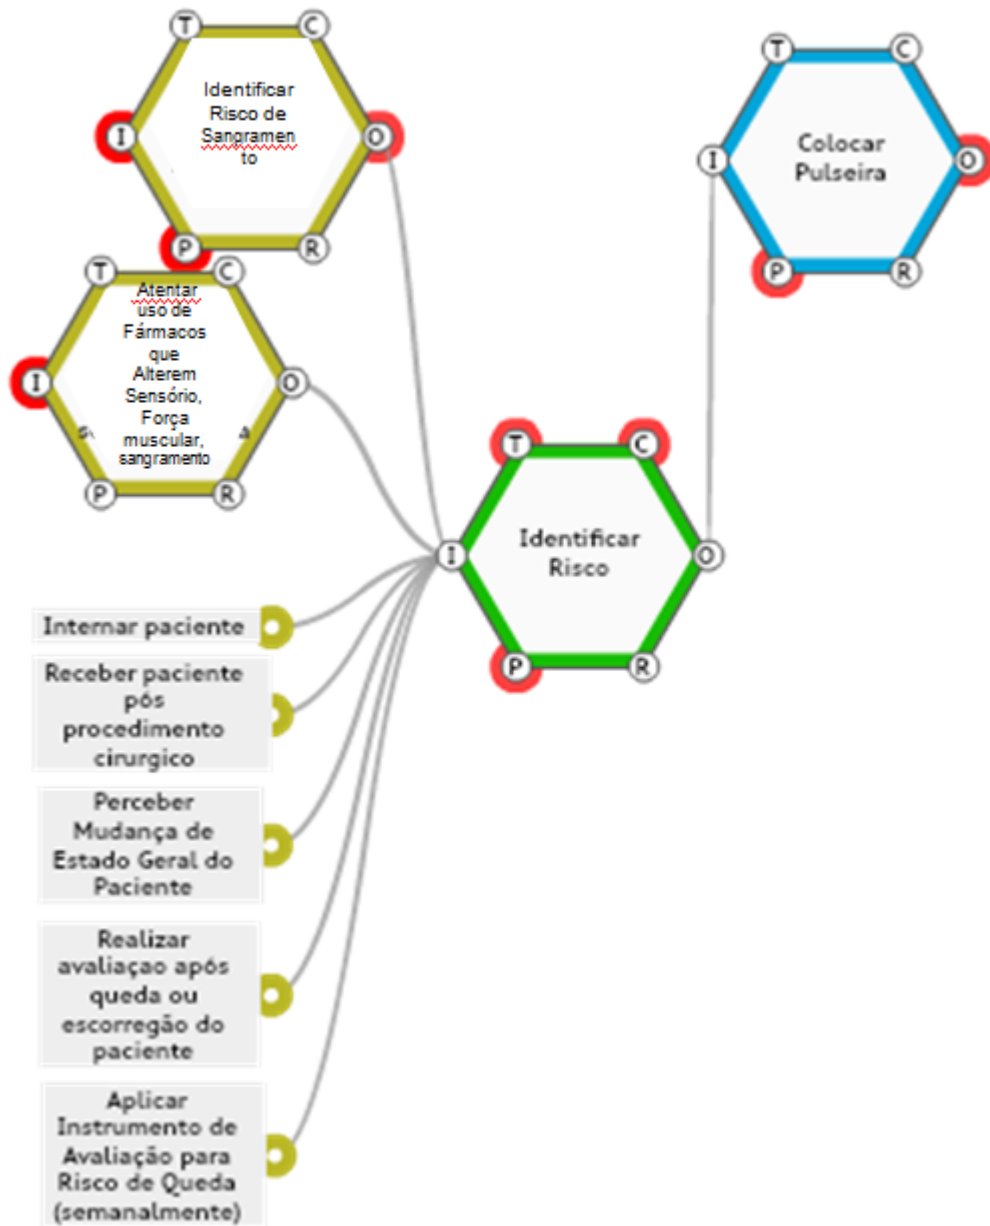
T C
Identificar Risco de Sangramento
I O
P R

T C
Colocar Pulseira
I O
P R

T C
Atentar uso de Fármacos que Alterem Sensório, Força muscular, sangramento
I O
P R

T C
Identificar Risco
I O
P R

Internar paciente

Receber paciente pós procedimento cirurgico

Perceber Mudança de Estado Geral do Paciente

Realizar avaliaçao após queda ou escorregão do paciente

Aplicar Instrumento de Avaliação para Risco de Queda (semanalmente)